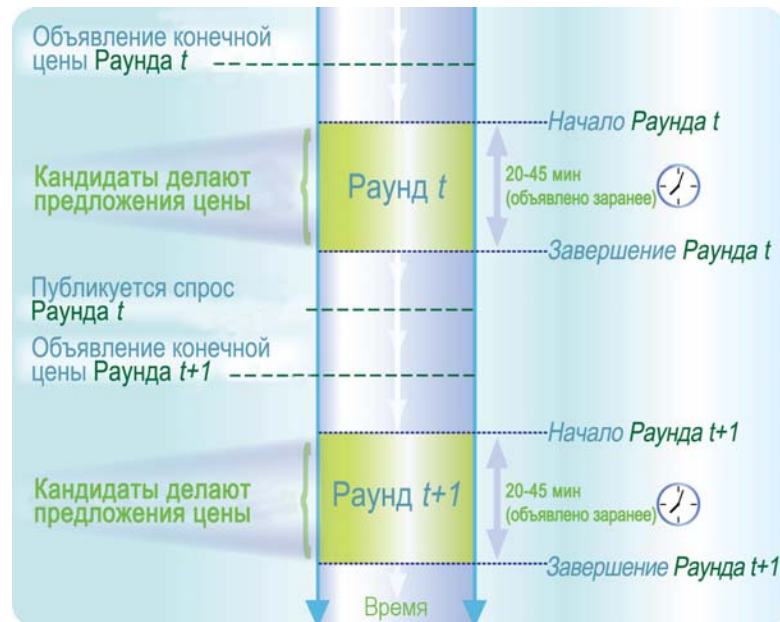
Объявление конечной цены Раунда $t$

Начало Раунда $t$

Кандидаты делают предложения цены

Раунд $t$

20-45 мин (объявлено заранее)

Завершение Раунда $t$

Публикуется спрос Раунда $t$

Объявление конечной цены Раунда $t+1$

Начало Раунда $t+1$

Кандидаты делают предложения цены

Раунд $t+1$

20-45 мин (объявлено заранее)

Завершение Раунда $t+1$

Время